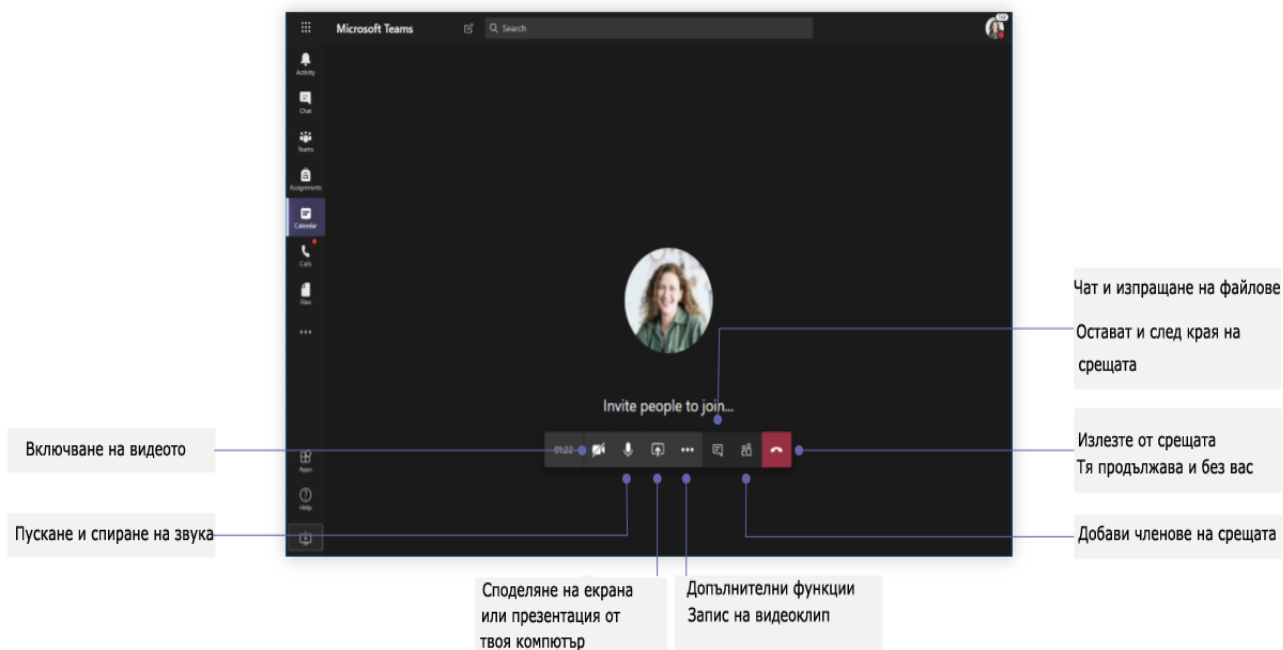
Microsoft Teams

Search

Activity

Chat

Teams

Assignments

Calendar

Calls

Files

...

Apps

Help

Invite people to join...

01:22

Включване на видеото

Пускане и спиране на звука

Споделяне на екрана или презентация от твоя компютър

Допълнителни функции
Запис на видеоклип

Чат и изпращане на файлове
Остават и след края на срещата

Излезте от срещата
Тя продължава и без вас

Добави членове на срещата